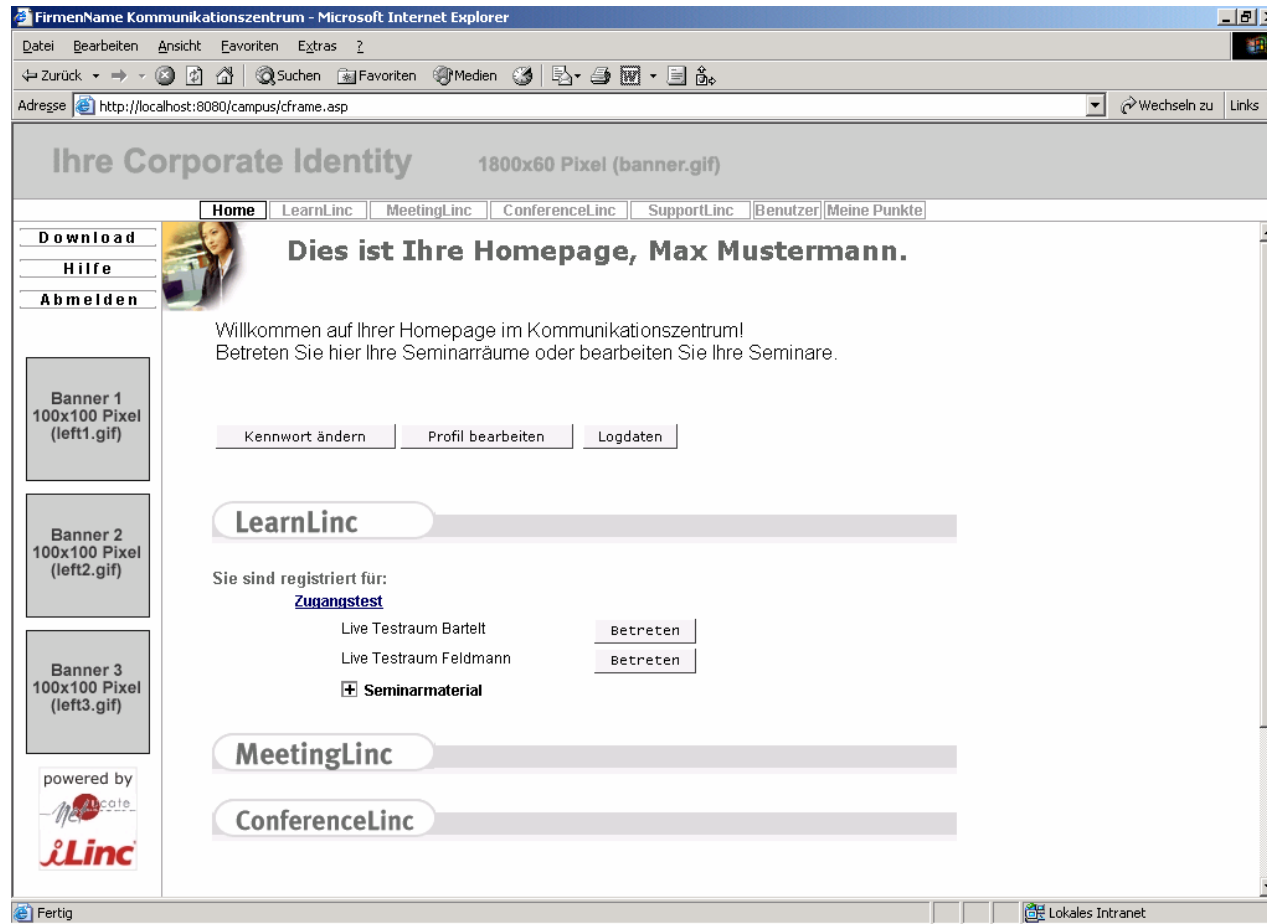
FirmenName Kommunikationszentrum - Microsoft Internet Explorer

Datei Bearbeiten Ansicht Favoriten Extras ?

Zurück Suchen Favoriten Medien

Adresse http://localhost:8080/campus/cframe.asp Wechseln zu Links

Ihre Corporate Identity 1800x60 Pixel (banner.gif)

Home LearnLinc MeetingLinc ConferenceLinc SupportLinc Benutzer Meine Punkte

Download
Hilfe
Abmelden

Dies ist Ihre Homepage, Max Mustermann.

Willkommen auf Ihrer Homepage im Kommunikationszentrum!
Betreten Sie hier Ihre Seminarräume oder bearbeiten Sie Ihre Seminare.

Banner 1 100x100 Pixel (left1.gif)

Kennwort ändern Profil bearbeiten Logdaten

Banner 2 100x100 Pixel (left2.gif)

LearnLinc

Sie sind registriert für:
Zugangstest
Live Testraum Bartelt Betreten
Live Testraum Feldmann Betreten

Banner 3 100x100 Pixel (left3.gif)

Seminarmaterial

MeetingLinc

powered by
Net ducate
iLinc

ConferenceLinc

Fertig Lokales Intranet